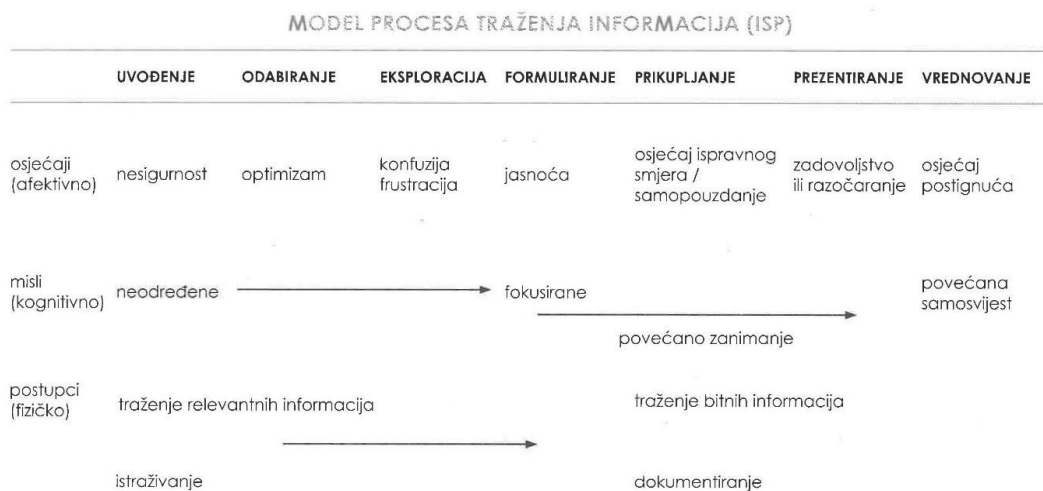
MODEL PROCESA TRAŽENJA INFORMACIJA (ISP)

| | UVOĐENJE | ODABIRANJE | EKSPLORACIJA | FORMULIRANJE | PRIKUPLJANJE | PREZENTIRANJE | VREDNOVANJE |
|---|---|---|---|---|---|---|---|
| osjećaji (afektivno) | nesigurnost | optimizam | konfuzija frustracija | jasnoća | osjećaj ispravnog smjera / samopouzdanje | zadovoljstvo ili razočaranje | osjećaj postignuća |
| misli (kognitivno) | neodređene | | | fokusirane | povećano zanimanje | | povećana samosvijest |
| postupci (fizičko) | traženje relevantnih informacija | | | | traženje bitnih informacija | | |
| | istraživanje | | | | dokumentiranje | | |